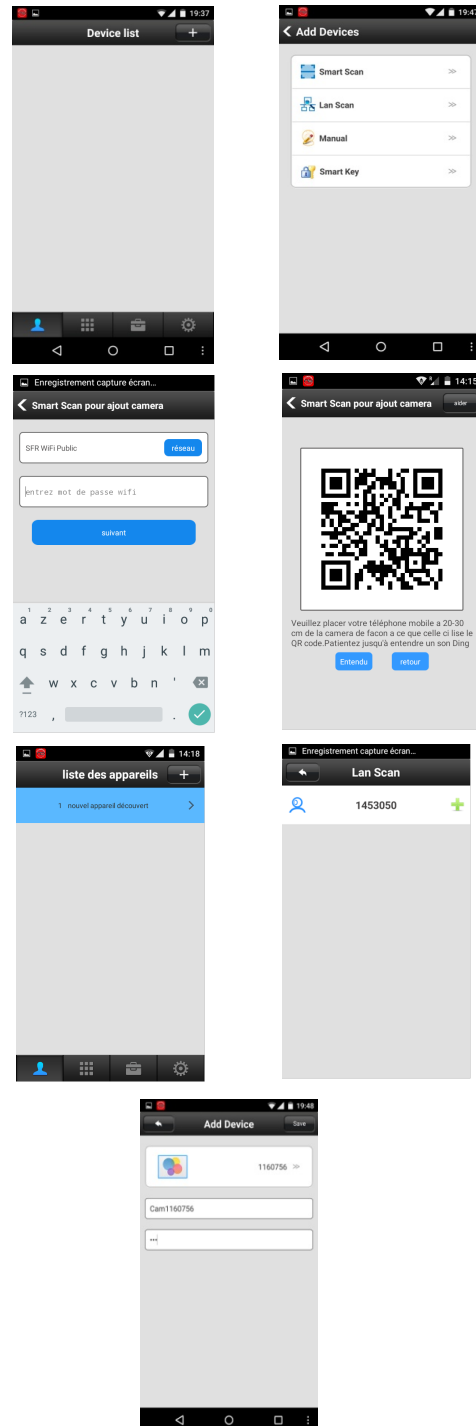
19:37

Device list

+

19:47

Add Devices

Smart Scan

Lan Scan

Manual

Smart Key

Enregistrement capture écran...

Smart Scan pour ajout camera

SFR WiFi Public

réseau

entrez mot de passe wifi

suivant

a z e r t y u i o p

q s d f g h j k l m

w x c v b n '

?123 ,

.

14:15

Smart Scan pour ajout camera

aider

Veuillez placer votre téléphone mobile a 20-30 cm de la camera de facon a ce que celle ci lise le QR code.Patientez jusqu'à entendre un son Ding

Entendu

retour

14:18

liste des appareils

+

1 nouvel appareil découvert

Enregistrement capture écran...

Lan Scan

1453050

19:48

Add Device

Save

1160756

Cam1160756

•••